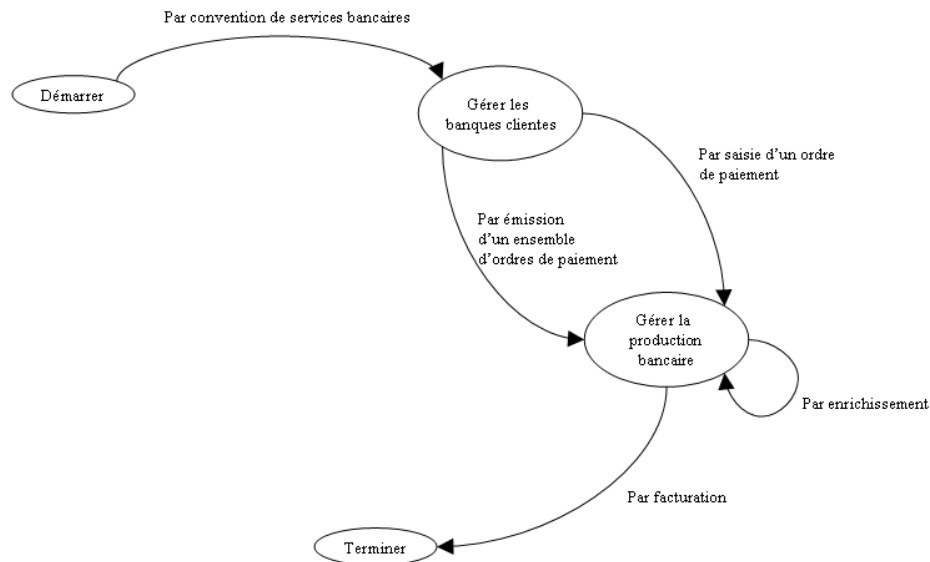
Par convention de services bancaires

Démarrer

Gérer les banques clientes

Par saisie d'un ordre de paiement

Par émission d'un ensemble d'ordres de paiement

Gérer la production bancaire

Par enrichissement

Par facturation

Terminer